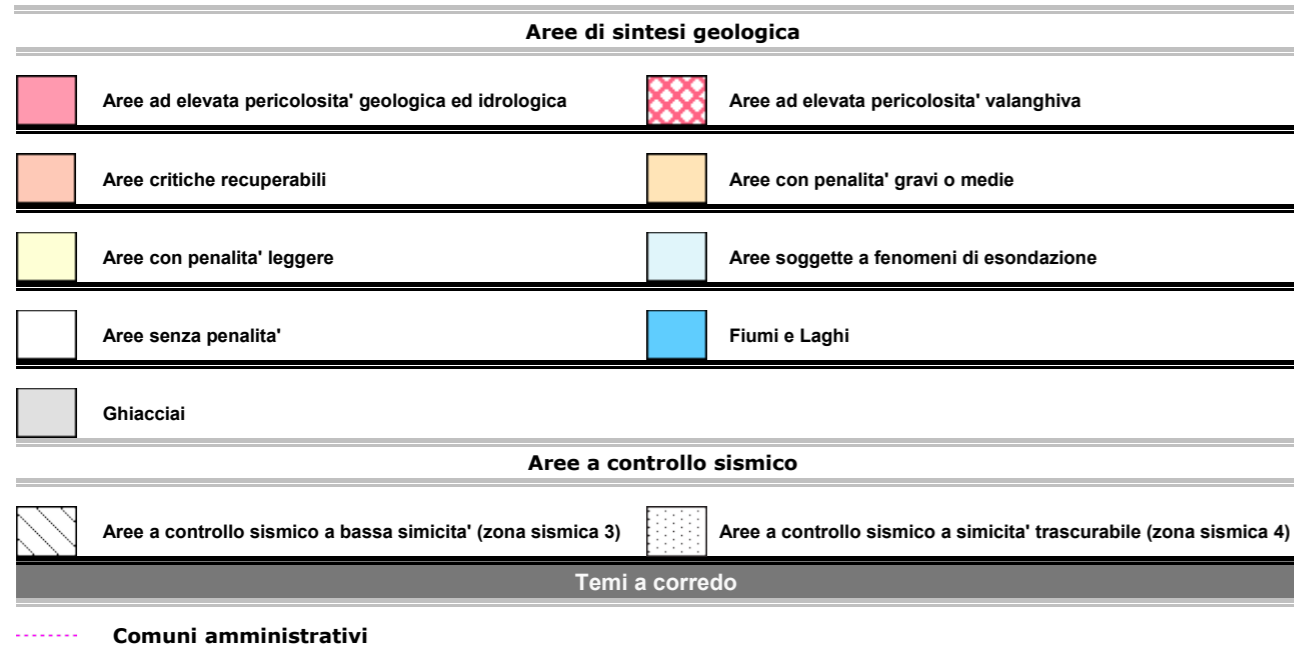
Aree di sintesi geologica

Aree ad elevata pericolosita' geologica ed idrologica

Aree ad elevata pericolosita' valanghiva

Aree critiche recuperabili

Aree con penalita' gravi o medie

Aree con penalita' leggere

Aree soggette a fenomeni di esondazione

Aree senza penalita'

Fiumi e Laghi

Ghiacciai

Aree a controllo sismico

Aree a controllo sismico a bassa simicita' (zona sismica 3)

Aree a controllo sismico a simicita' trascurabile (zona sismica 4)

Temi a corredo

Comuni amministrativi